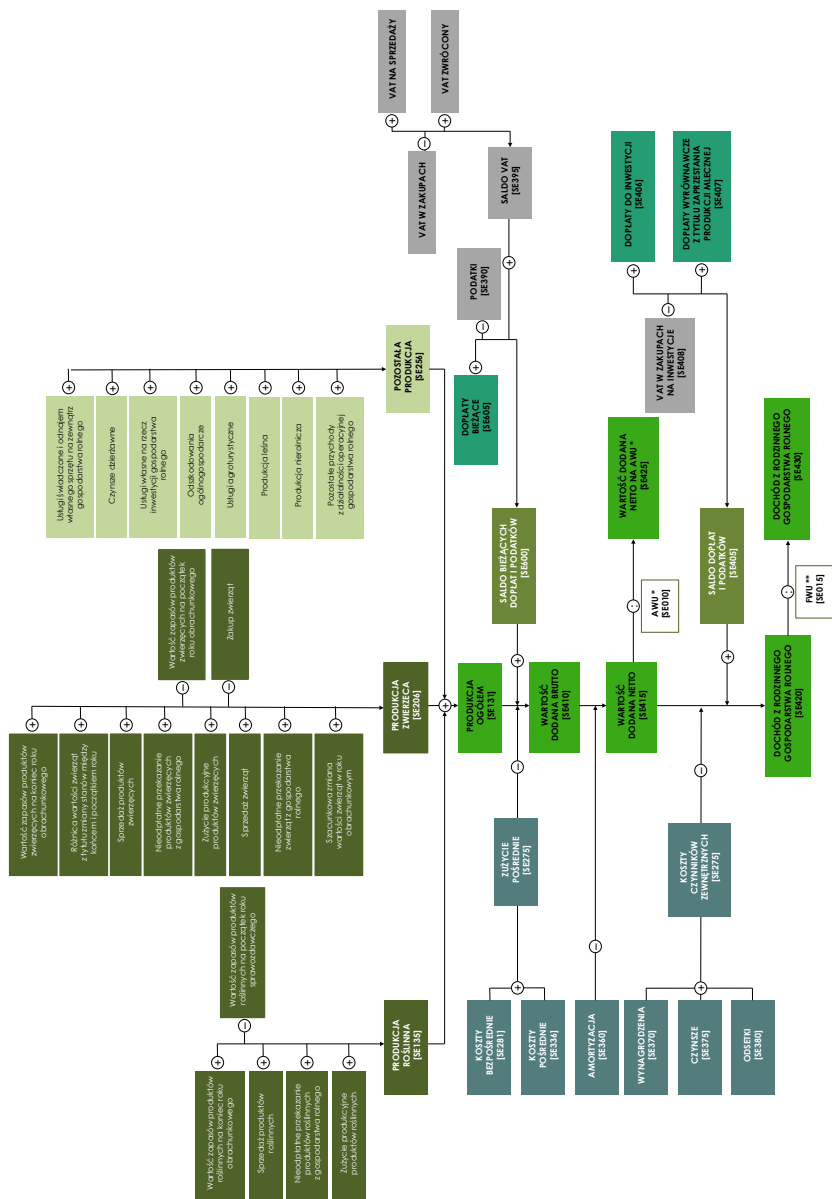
VAT NA SPRZEDAŻY

VAT ZWRÓCONY

VAT W ZAKUPACH

SALDO VAT [SE395]

PODATKI [SE390]

DOPŁATY BIEŻĄCE [SE605]

SALDO BIEŻĄCYCH DOPŁAT I PODATKÓW [SE600]

DOPŁATY DO INWESTYCJI [SE406]

DOPŁATY WYRÓWNAWCZE Z TYTUŁU ZAPRZESTANIA PRODUKCJI MLECZNEJ [SE407]

VAT W ZAKUPACH NA INWESTYCJE [SE408]

SALDO DOPŁAT I PODATKÓW [SE405]

WARTOŚĆ DODANA NETTO NA AWU * [SE425]

AWU * [SE010]

DOCHÓD Z RODZINNEGO GOSPODARSTWA ROLNEGO [SE430]

FWU ** [SE015]

DOCHÓD Z RODZINNEGO GOSPODARSTWA ROLNEGO [SE420]

POZOSTAŁA PRODUKCJA [SE256]

Usługi świadczone i odrąpienie własnego sprzętu na zewnątrz gospodarstwa rolnego

Czynsze dzierżawne

Usługi własne na rzecz inwestycji gospodarstwa rolnego

Odszkodowania ogólnogospodarcze

Usługi agroturystyczne

Produkcja leśna

Produkcja nierolnicza

Pozostałe przychody z działalności operacyjnej gospodarstwa rolnego

Wartość zapasów produktów zwierzęcych na początek roku obrachunkowego

Zakup zwierząt

PRODUKCJA ZWIERZĘCA [SE206]

Wartość zapasów produktów zwierzęcych na koniec roku obrachunkowego

Różnica wartości zwierząt z tytułu zmiany stanów między końcem i początkiem roku

Sprzedaż produktów zwierzęcych

Nieodpłatne przekazanie produktów zwierzęcych z gospodarstwa rolnego

Zużycie produkcyjne produktów zwierzęcych

Sprzedaż zwierząt

Nieodpłatne przekazanie zwierząt z gospodarstwa rolnego

Szacunkowa zmiana wartości zwierząt w roku obrachunkowym

PRODUKCJA OGÓŁEM [SE131]

WARTOŚĆ DODANA BRUTTO [SE410]

WARTOŚĆ DODANA NETTO [SE415]

ZUŻYCIE POŚREDNIE [SE275]

KOSZTY CZYNNIKÓW ZEWNĘTRZNYCH [SE365]

Wartość zapasów produktów roślinnych na początek roku sprawozdawczego

PRODUKCJA ROŚLINNA [SE135]

Wartość zapasów produktów roślinnych na koniec roku obrachunkowego

Sprzedaż produktów roślinnych

Nieodpłatne przekazanie produktów roślinnych z gospodarstwa rolnego

Zużycie produkcyjne produktów roślinnych

KOSZTY BEZPOŚREDNIE [SE281]

KOSZTY POŚREDNIE [SE336]

AMORTYZACJA [SE360]

WYNAGRODZENIA [SE370]

CZYNSZE [SE375]

ODSETKI [SE380]